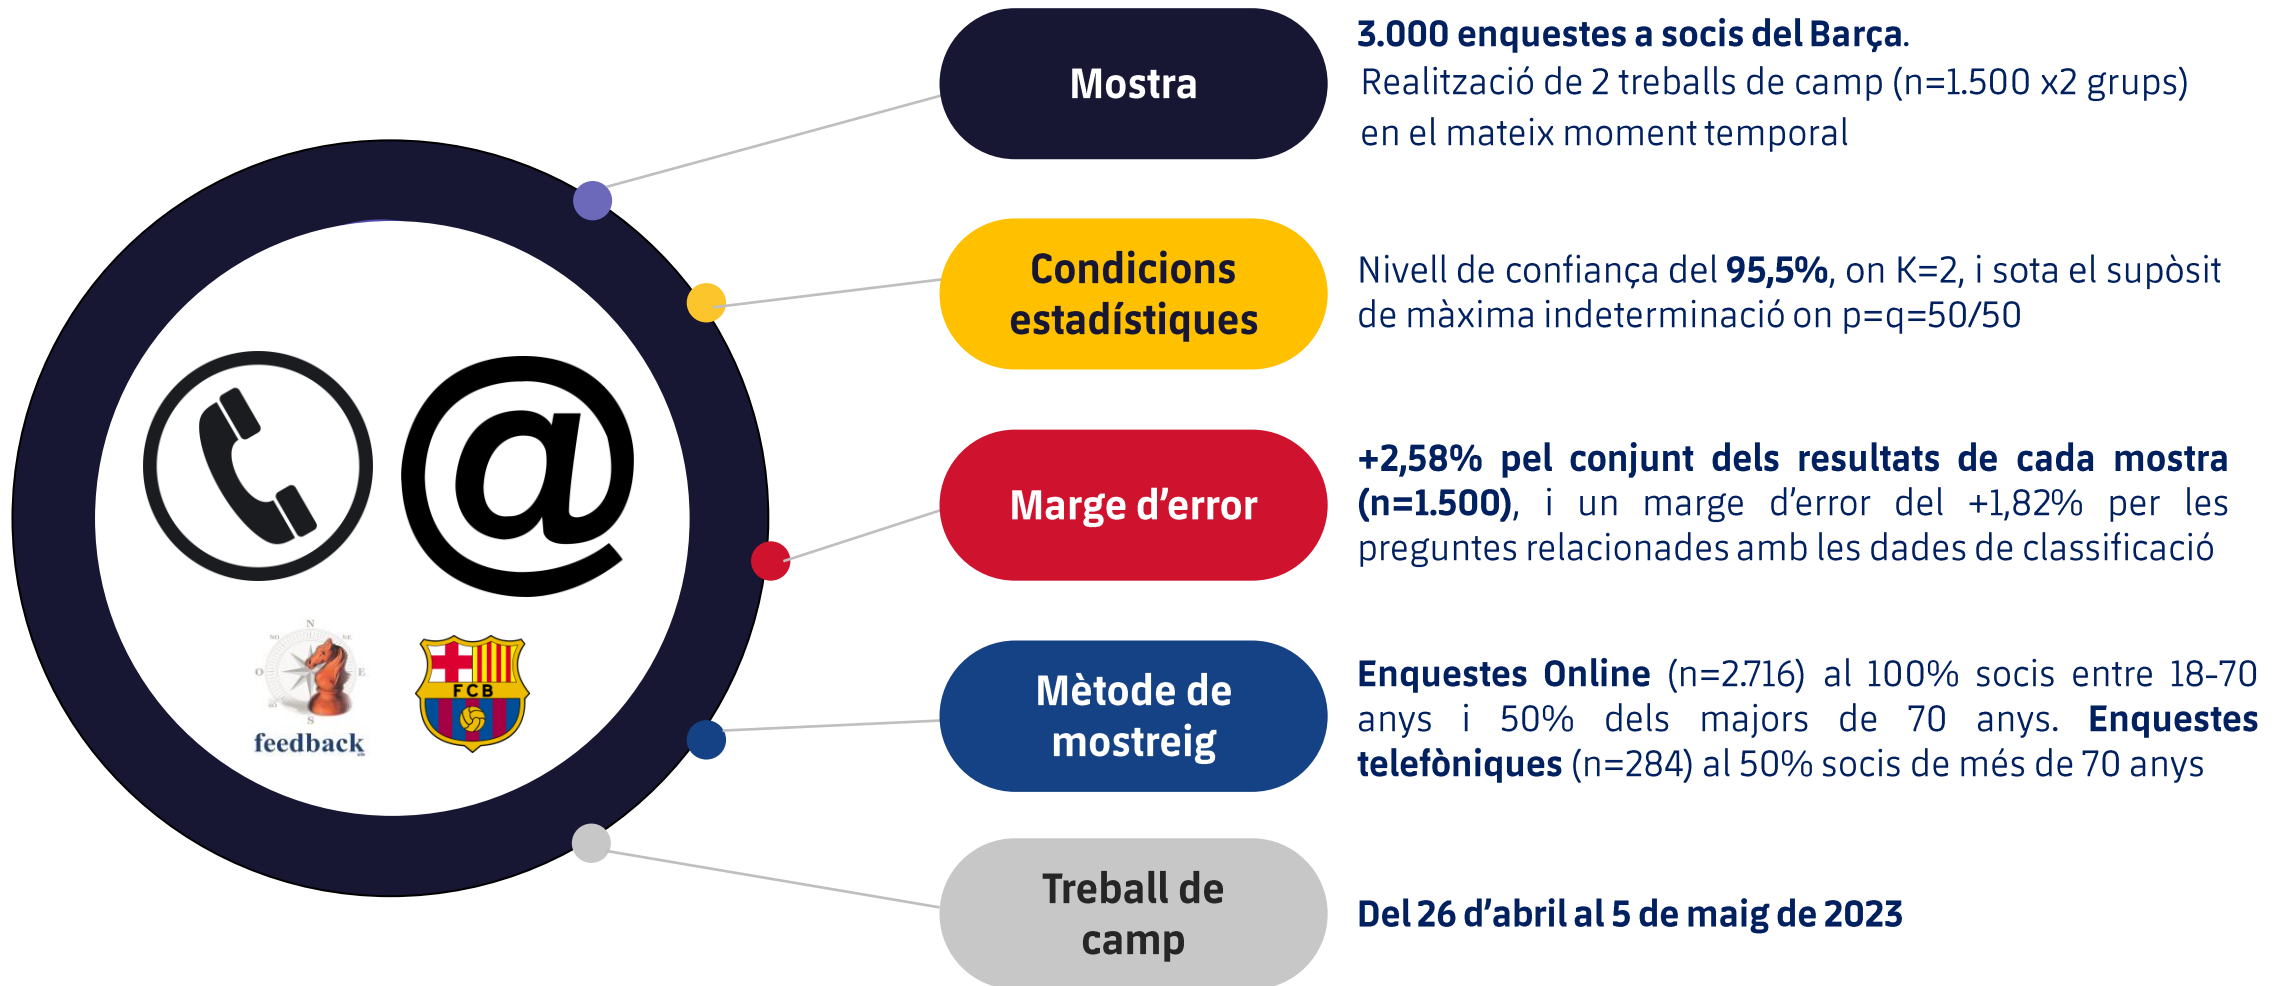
@

feedback

FCB

Mostra

3.000 enquestes a socis del Barça. Realització de 2 treballs de camp (n=1.500 x2 grups) en el mateix moment temporal

Condicions estadístiques

Nivell de confiança del 95,5%, on K=2, i sota el supòsit de màxima indeterminació on p=q=50/50

Marge d'error

+2,58% pel conjunt dels resultats de cada mostra (n=1.500), i un marge d'error del +1,82% per les preguntes relacionades amb les dades de classificació

Mètode de mostreig

Enquestes Online (n=2.716) al 100% socis entre 18-70 anys i 50% dels majors de 70 anys. Enquestes telefòniques (n=284) al 50% socis de més de 70 anys

Treball de camp

Del 26 d'abril al 5 de maig de 2023